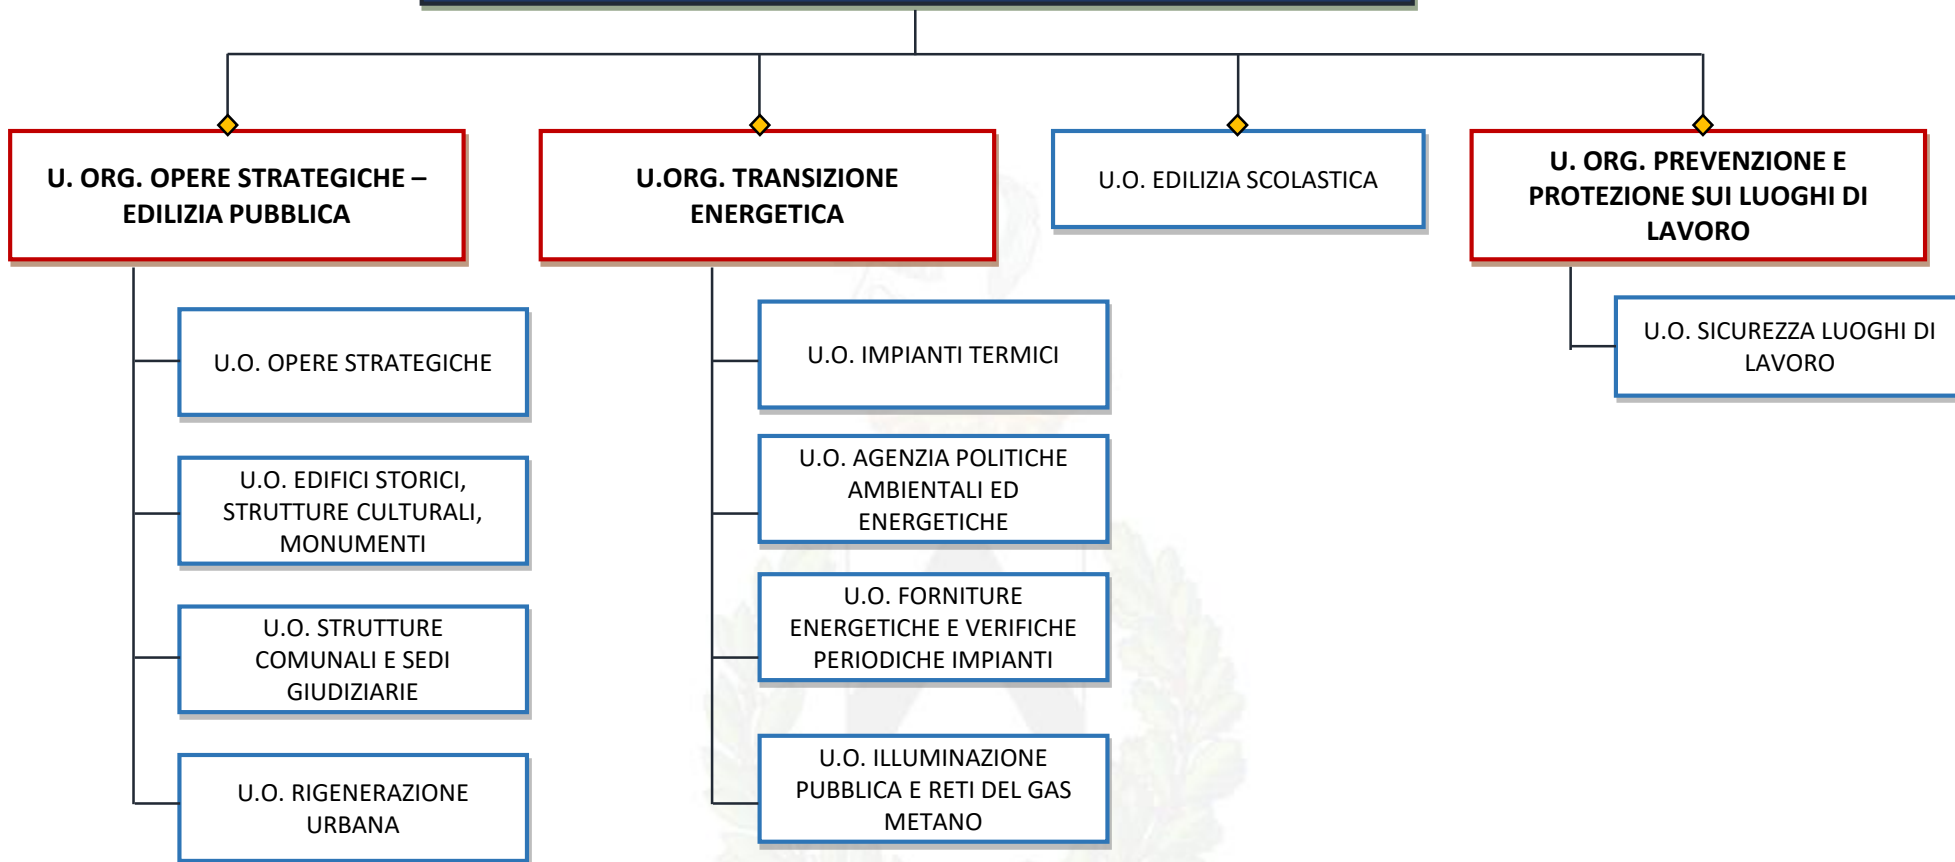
U. ORG. OPERE STRATEGICHE – EDILIZIA PUBBLICA

U.ORG. TRANSIZIONE ENERGETICA

U.O. EDILIZIA SCOLASTICA

U. ORG. PREVENZIONE E PROTEZIONE SUI LUOGHI DI LAVORO

U.O. OPERE STRATEGICHE

U.O. EDIFICI STORICI, STRUTTURE CULTURALI, MONUMENTI

U.O. STRUTTURE COMUNALI E SEDI GIUDIZIARIE

U.O. RIGENERAZIONE URBANA

U.O. IMPIANTI TERMICI

U.O. AGENZIA POLITICHE AMBIENTALI ED ENERGETICHE

U.O. FORNITURE ENERGETICHE E VERIFICHE PERIODICHE IMPIANTI

U.O. ILLUMINAZIONE PUBBLICA E RETI DEL GAS METANO

U.O. SICUREZZA LUOGHI DI LAVORO